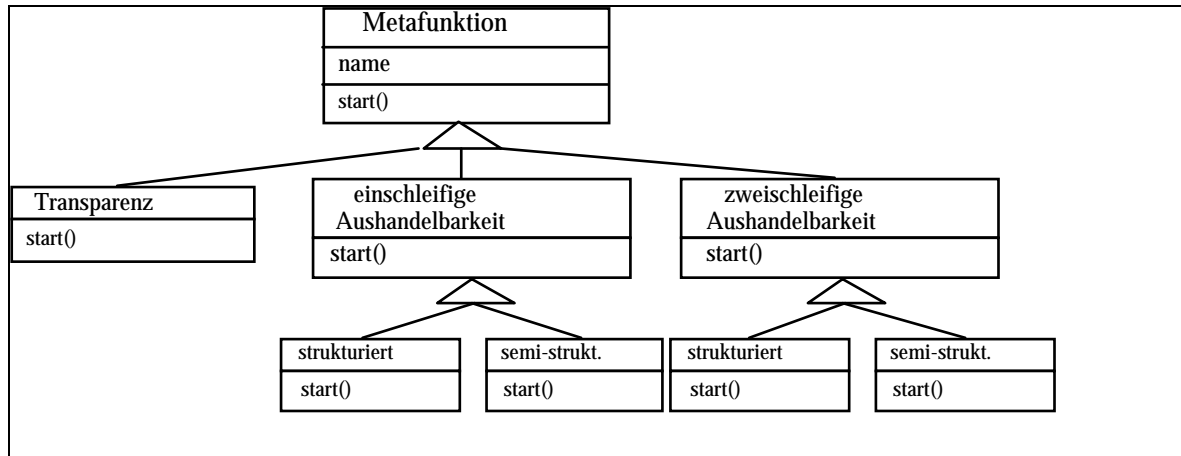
Metafunktion
name
start()

Transparenz
start()

einschleifige Aushandelbarkeit
start()

zweischleifige Aushandelbarkeit
start()

strukturiert
start()

semi-strukt.
start()

strukturiert
start()

semi-strukt.
start()